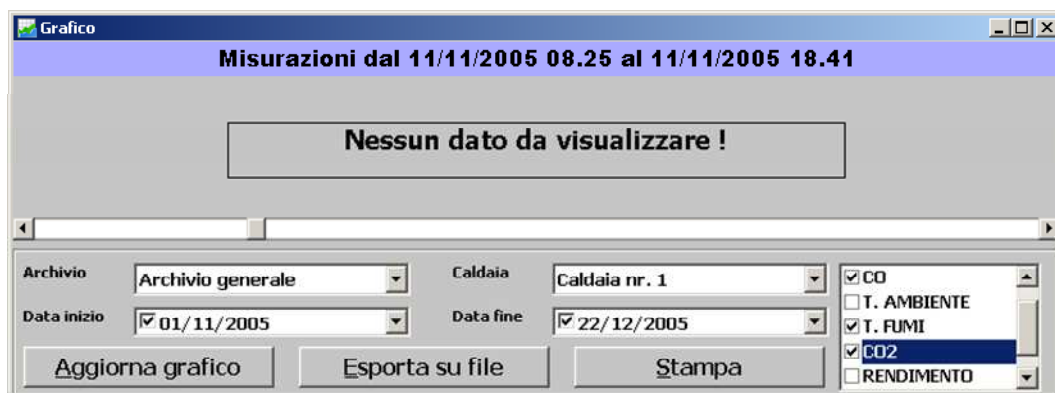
Grafico

Misurazioni dal 11/11/2005 08.25 al 11/11/2005 18.41

Nessun dato da visualizzare !

Archivio
Archivio generale
Caldaia
Caldaia nr. 1
Data inizio
01/11/2005
Data fine
22/12/2005

CO
T. AMBIENTE
T. FUMI
CO2
RENDIMENTO

Aggiorna grafico
Esporta su file
Stampa